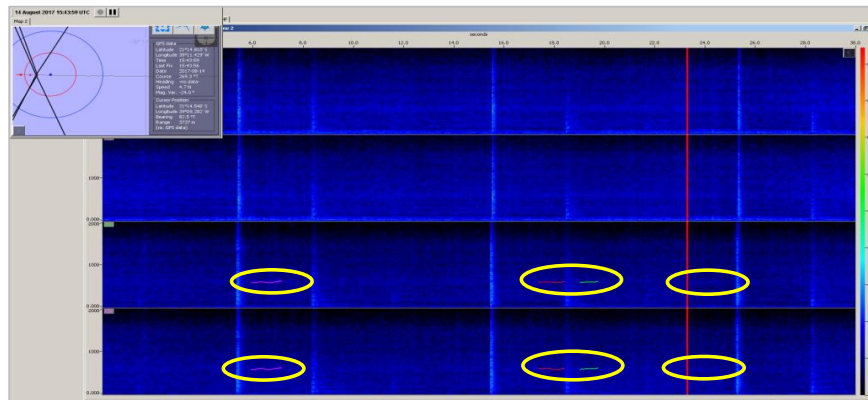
14 August 2017 15:43:59 UTC
Map 2

GPS 0464
Latitude 31°14.850' S
Longitude 39°11.429' W
Time 15:43:59
Last Fix 15:43:56
Date 2017-08-14
Course 264.7°T
Heading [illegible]
Speed 4.7 kt
Mag. Var. -24.0°

Cursor Position
Latitude 31°14.946' S
Longitude 39°09.282' W
Bearing 93.5°T
Range 372 m
(re. GPS data)

seconds
6.0 8.0 10.0 12.0 14.0 16.0 18.0 20.0 22.0 24.0 26.0 28.0 30.0

1000
0.000
2000
1000
0.000
2000
1000
0.000